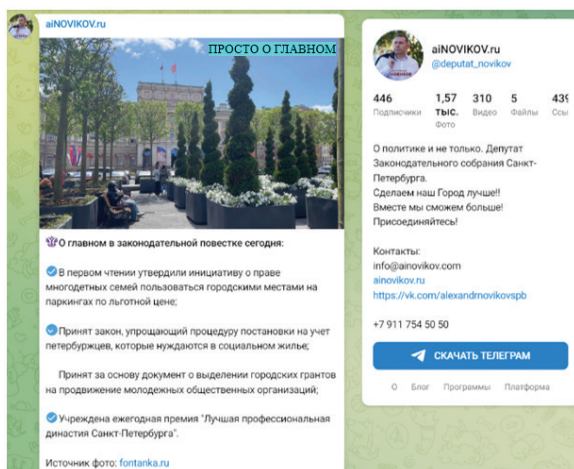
aiNOVIKOV.ru

ПРОСТО О ГЛАВНОМ

О главном в законодательной повестке сегодня:

В первом чтении утвердили инициативу о праве многодетных семей пользоваться городскими местами на паркингах по льготной цене;

Принят закон, упрощающий процедуру постановки на учет петербуржцев, которые нуждаются в социальном жилье;

Принят за основу документ о выделении городских грантов на продвижение молодежных общественных организаций;

Учреждена ежегодная премия "Лучшая профессиональная династия Санкт-Петербурга".

Источник фото: fontanka.ru

aiNOVIKOV.ru
@deputat_novikov

446 Подписчики | 1,57 тыс. Фото | 310 Видео | 5 Файлы | 43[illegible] Ссы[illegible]

О политике и не только. Депутат Законодательного собрания Санкт-Петербурга.
Сделаем наш Город лучше!!
Вместе мы сможем больше!
Присоединяйтесь!

Контакты:
info@ainovikov.com
ainovikov.ru
https://vk.com/alexandrnovikovspb

+7 911 754 50 50

СКАЧАТЬ ТЕЛЕГРАМ

О Блог Программы Платформа